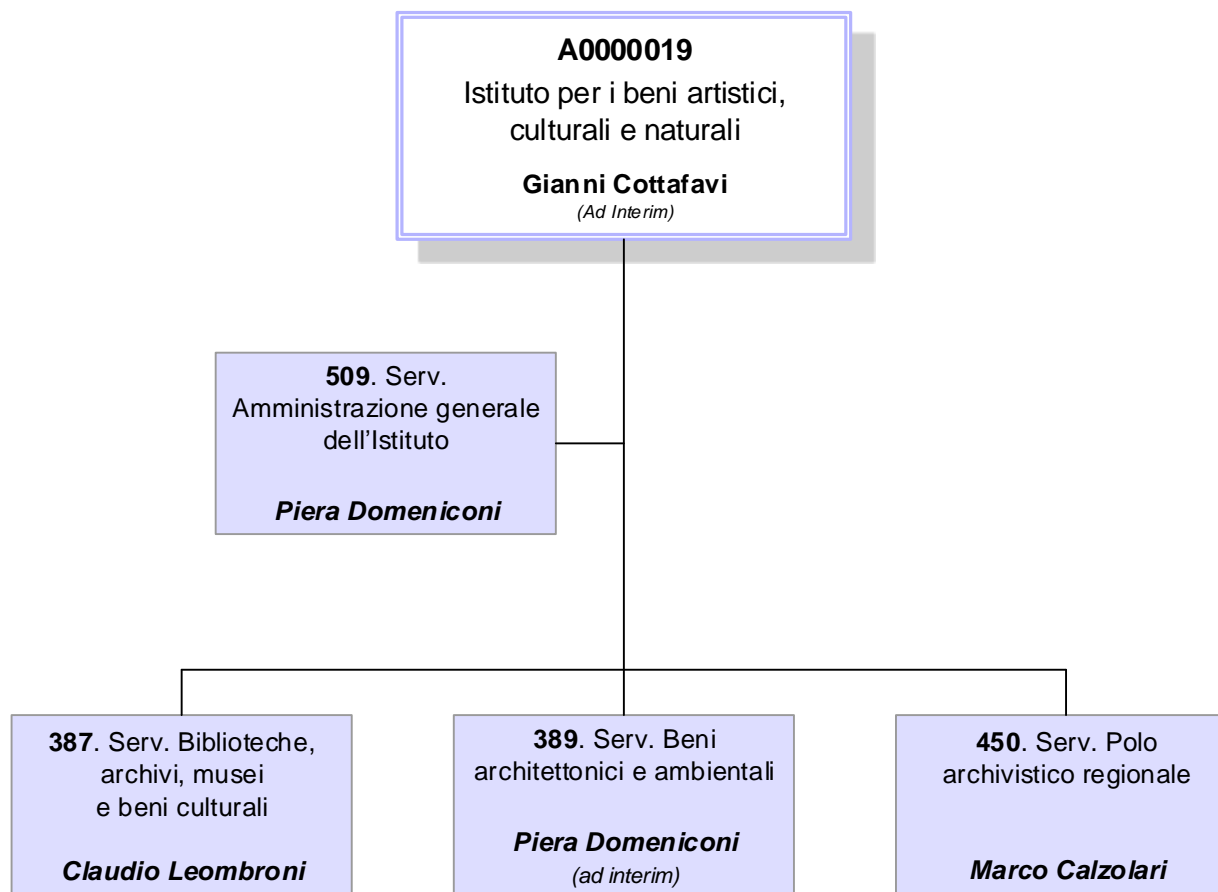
**A0000019**
Istituto per i beni artistici, culturali e naturali
**Gianni Cottafavi**
*(Ad Interim)*

**509**. Serv. Amministrazione generale dell'Istituto
***Piera Domeniconi***

**387**. Serv. Biblioteche, archivi, musei e beni culturali
***Claudio Leombroni***

**389**. Serv. Beni architettonici e ambientali
***Piera Domeniconi***
*(ad interim)*

**450**. Serv. Polo archivistico regionale
***Marco Calzolari***